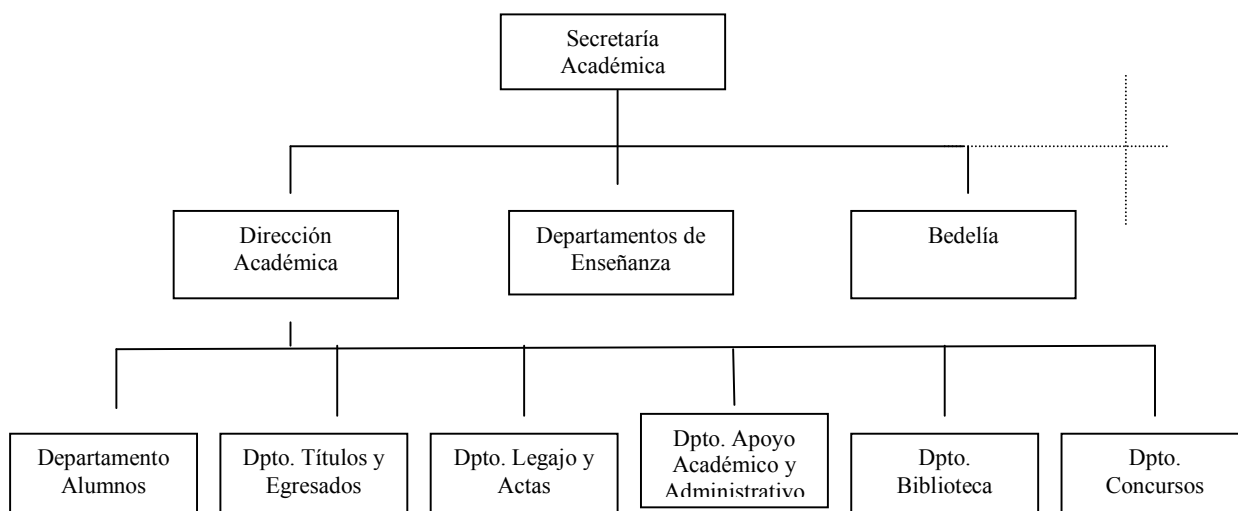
Secretaría Académica

Dirección Académica

Departamentos de Enseñanza

Bedelía

Departamento Alumnos

Dpto. Títulos y Egresados

Dpto. Legajo y Actas

Dpto. Apoyo Académico y Administrativo

Dpto. Biblioteca

Dpto. Concursos